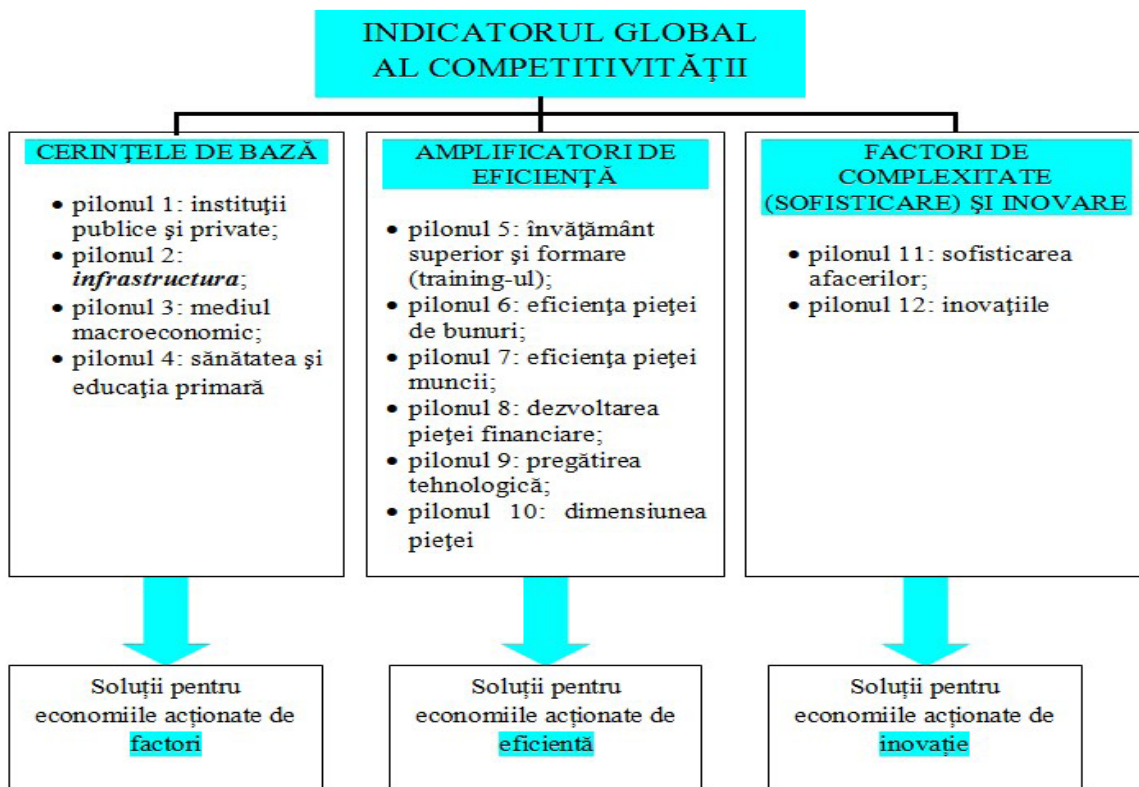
INDICATORUL GLOBAL AL COMPETITIVITĂŢII

CERINŢELE DE BAZĂ

- pilonul 1: instituţii publice şi private;
- pilonul 2: *infrastructura*;
- pilonul 3: mediul macroeconomic;
- pilonul 4: sănătatea şi educaţia primară

AMPLIFICATORI DE EFICIENŢĂ

- pilonul 5: învăţământ superior şi formare (training-ul);
- pilonul 6: eficienţa pieţei de bunuri;
- pilonul 7: eficienţa pieţei muncii;
- pilonul 8: dezvoltarea pieţei financiare;
- pilonul 9: pregătirea tehnologică;
- pilonul 10: dimensiunea pieţei

FACTORI DE COMPLEXITATE (SOFISTICARE) ŞI INOVARE

- pilonul 11: sofisticarea afacerilor;
- pilonul 12: inovaţiile

Soluţii pentru economiile acţionate de factori

Soluţii pentru economiile acţionate de eficienţă

Soluţii pentru economiile acţionate de inovaţie